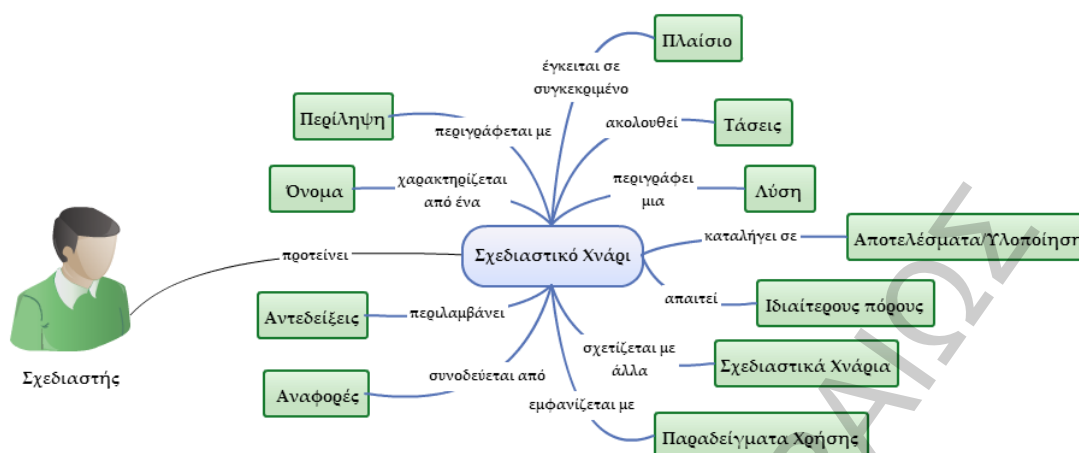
Πλαίσιο

έγκειται σε συγκεκριμένο

Περίληψη

περιγράφεται με

ακολουθεί

Τάσεις

Όνομα

χαρακτηρίζεται από ένα

περιγράφει μια

Λύση

καταλήγει σε

Αποτελέσματα/Υλοποίηση

προτείνει

Σχεδιαστικό Χνάρι

απαιτεί

Ιδιαίτερους πόρους

Αντεδείξεις

περιλαμβάνει

σχετίζεται με άλλα

Σχεδιαστικά Χνάρια

Σχεδιαστής

Αναφορές

συνοδεύεται από

εμφανίζεται με

Παραδείγματα Χρήσης

ΑΩ